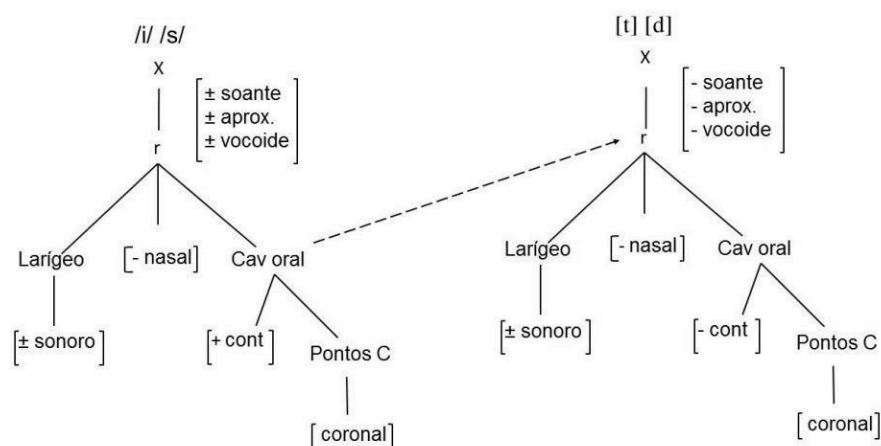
/i/ /s/

X

[± soante
± aprox.
± vocoide]

r

Larígeo

[± sonoro]

[- nasal]

Cav oral

[+ cont]

Pontos C

[coronal]

[t] [d]

X

[- soante
- aprox.
- vocoide]

r

Larígeo

[± sonoro]

[- nasal]

Cav oral

[- cont]

Pontos C

[coronal]